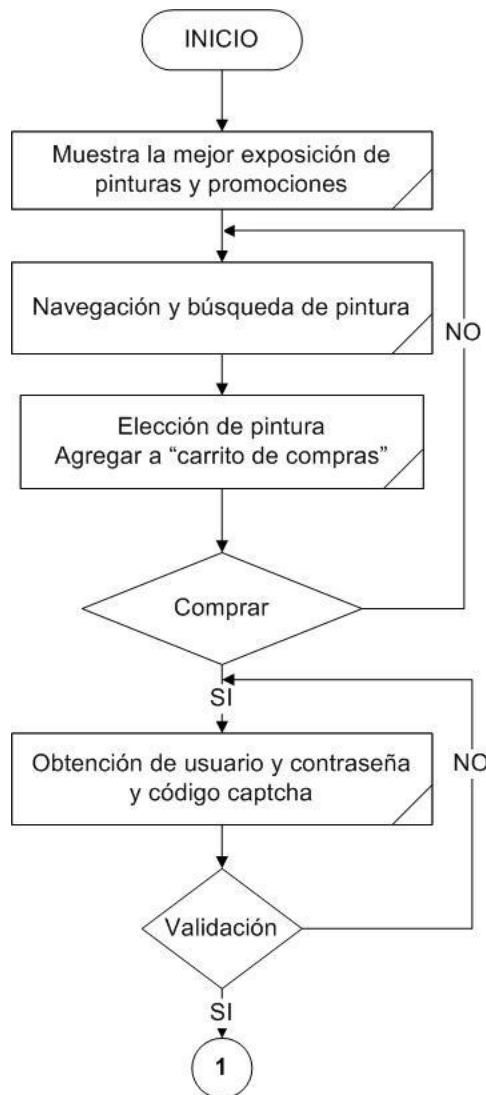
INICIO

Muestra la mejor exposición de pinturas y promociones

Navegación y búsqueda de pintura

NO

Elección de pintura
Agregar a "carrito de compras"

Comprar

SI

Obtención de usuario y contraseña y código captcha

NO

Validación

SI

1